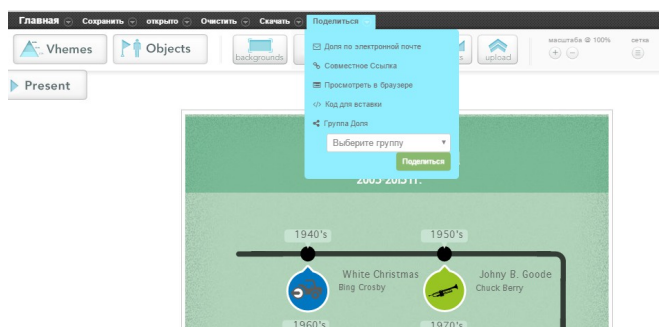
Главная Сохранить открыто Очистить Скачать Поделиться

Vhemes Objects backgrounds upload масштаба @ 100% сетка

Present

Доля по электронной почте
Совместное Ссылка
Просмотреть в браузере
Код для вставки
Группа Доля
Выберите группу
Поделиться

2005 2015 гг.

1940's
1950's
White Christmas
Bing Crosby
Johny B. Goode
Chuck Berry
1960's
1970's